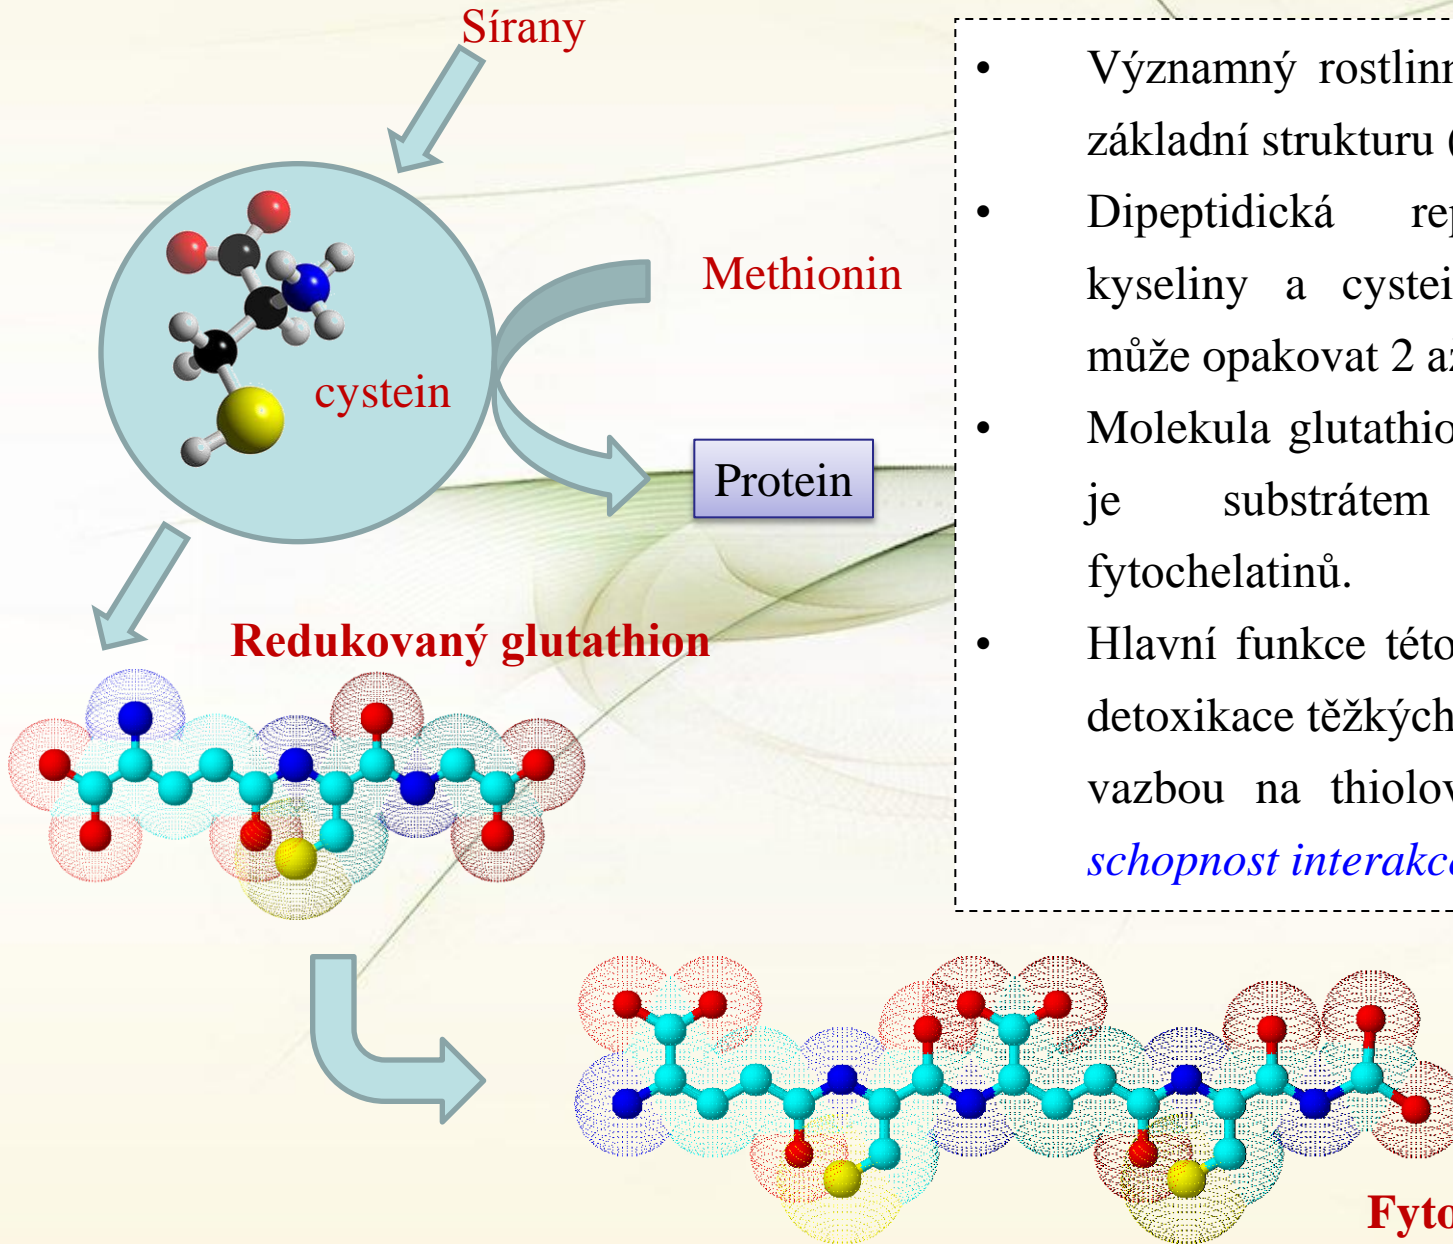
Sírany

cystein

Methionin

Protein

Redukovaný glutathion

• Významný rostlinn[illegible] základní strukturu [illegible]

• Dipeptidická re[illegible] kyseliny a cystei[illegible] může opakovat 2 a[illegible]

• Molekula glutathio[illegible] je substrátem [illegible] fytochelatinů.

• Hlavní funkce této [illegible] detoxikace těžkých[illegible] vazbou na thiolov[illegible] *schopnost interakc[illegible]*

Fyto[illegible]